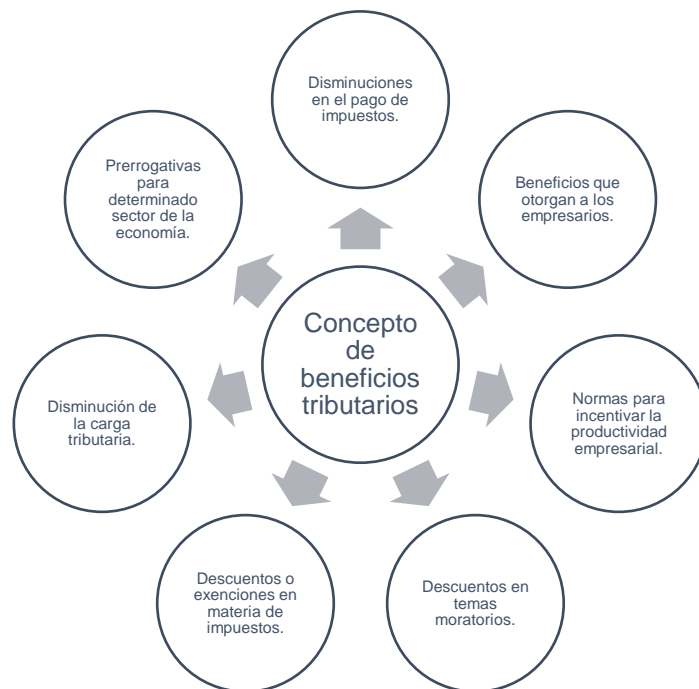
Concepto de beneficios tributarios

Disminuciones en el pago de impuestos.

Beneficios que otorgan a los empresarios.

Normas para incentivar la productividad empresarial.

Descuentos en temas moratorios.

Descuentos o exenciones en materia de impuestos.

Disminución de la carga tributaria.

Prerrogativas para determinado sector de la economía.